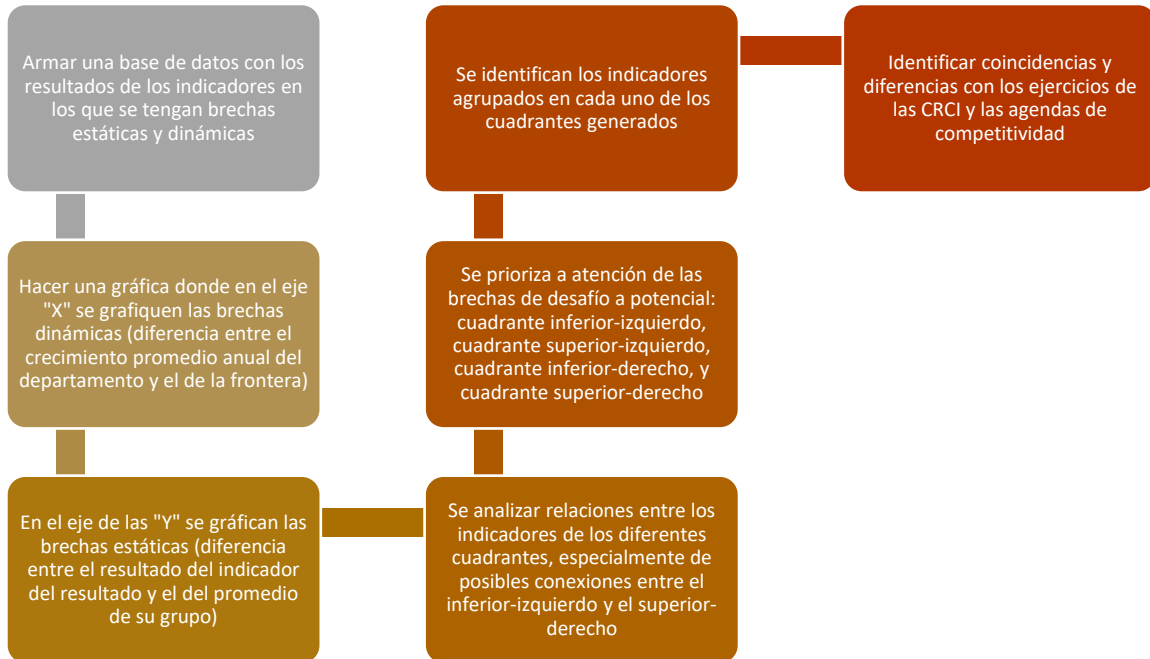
Armar una base de datos con los resultados de los indicadores en los que se tengan brechas estáticas y dinámicas

Hacer una gráfica donde en el eje "X" se grafiquen las brechas dinámicas (diferencia entre el crecimiento promedio anual del departamento y el de la frontera)

En el eje de las "Y" se gráfican las brechas estáticas (diferencia entre el resultado del indicador del resultado y el del promedio de su grupo)

Se analizar relaciones entre los indicadores de los diferentes cuadrantes, especialmente de posibles conexiones entre el inferior-izquierdo y el superior-derecho

Se prioriza a atención de las brechas de desafío a potencial: cuadrante inferior-izquierdo, cuadrante superior-izquierdo, cuadrante inferior-derecho, y cuadrante superior-derecho

Se identifican los indicadores agrupados en cada uno de los cuadrantes generados

Identificar coincidencias y diferencias con los ejercicios de las CRCI y las agendas de competitividad